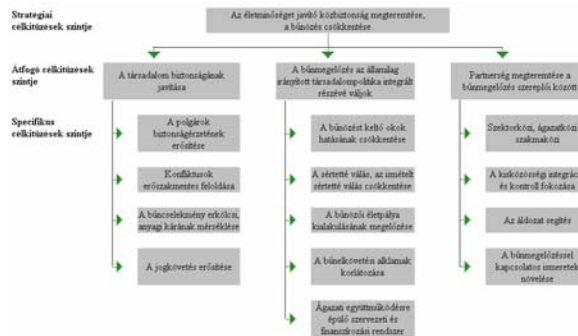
Stratégiai célkitűzések szintje

Az életminőséget javító közbiztonság megteremtése, a bűnözés csökkentése

Átfogó célkitűzések szintje

A társadalom biztonságának javítása

A bűnmegelőzés az államilag irányított társadalompolitika integrált részévé váljon

Partnerség megteremtése a bűnmegelőzés szereplői között

Specifikus célkitűzések szintje

A polgárok biztonságérzetének erősítése

Konfliktusok erőszakmentes feloldása

A bűncselekmény erkölcsi, anyagi kárának mérséklése

A jogkövetés erősítése

A bűnözést keltő okok hatásának csökkentése

A sértetté válás, az ismételt sértetté válás csökkentése

A bűnözői életpálya kialakulásának megelőzése

A bűnelkövetési alkalmak korlátozása

Ágazati együttműködésre épülő szervezeti és finanszírozási rendszer

Szektorközi, ágazatközi, szakmaközi

A közösségi integráció és kontroll fokozása

Az áldozat segítés

A bűnmegelőzéssel kapcsolatos ismeretek növelése